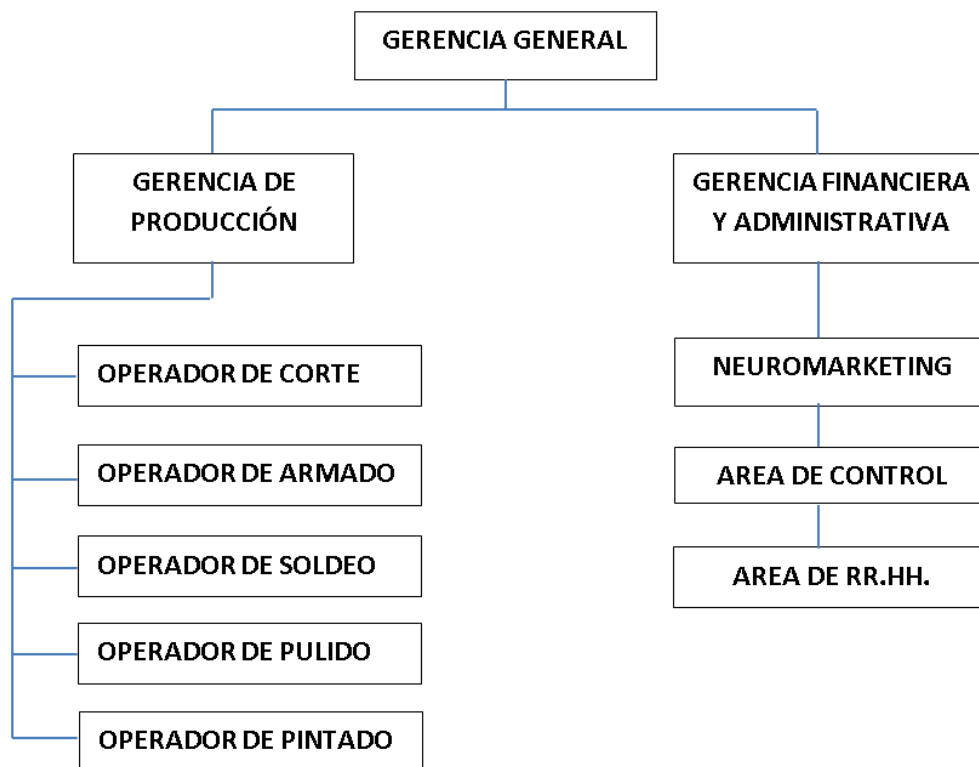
GERENCIA GENERAL

GERENCIA DE PRODUCCIÓN

OPERADOR DE CORTE

OPERADOR DE ARMADO

OPERADOR DE SOLDEO

OPERADOR DE PULIDO

OPERADOR DE PINTADO

GERENCIA FINANCIERA Y ADMINISTRATIVA

NEUROMARKETING

AREA DE CONTROL

AREA DE RR.HH.